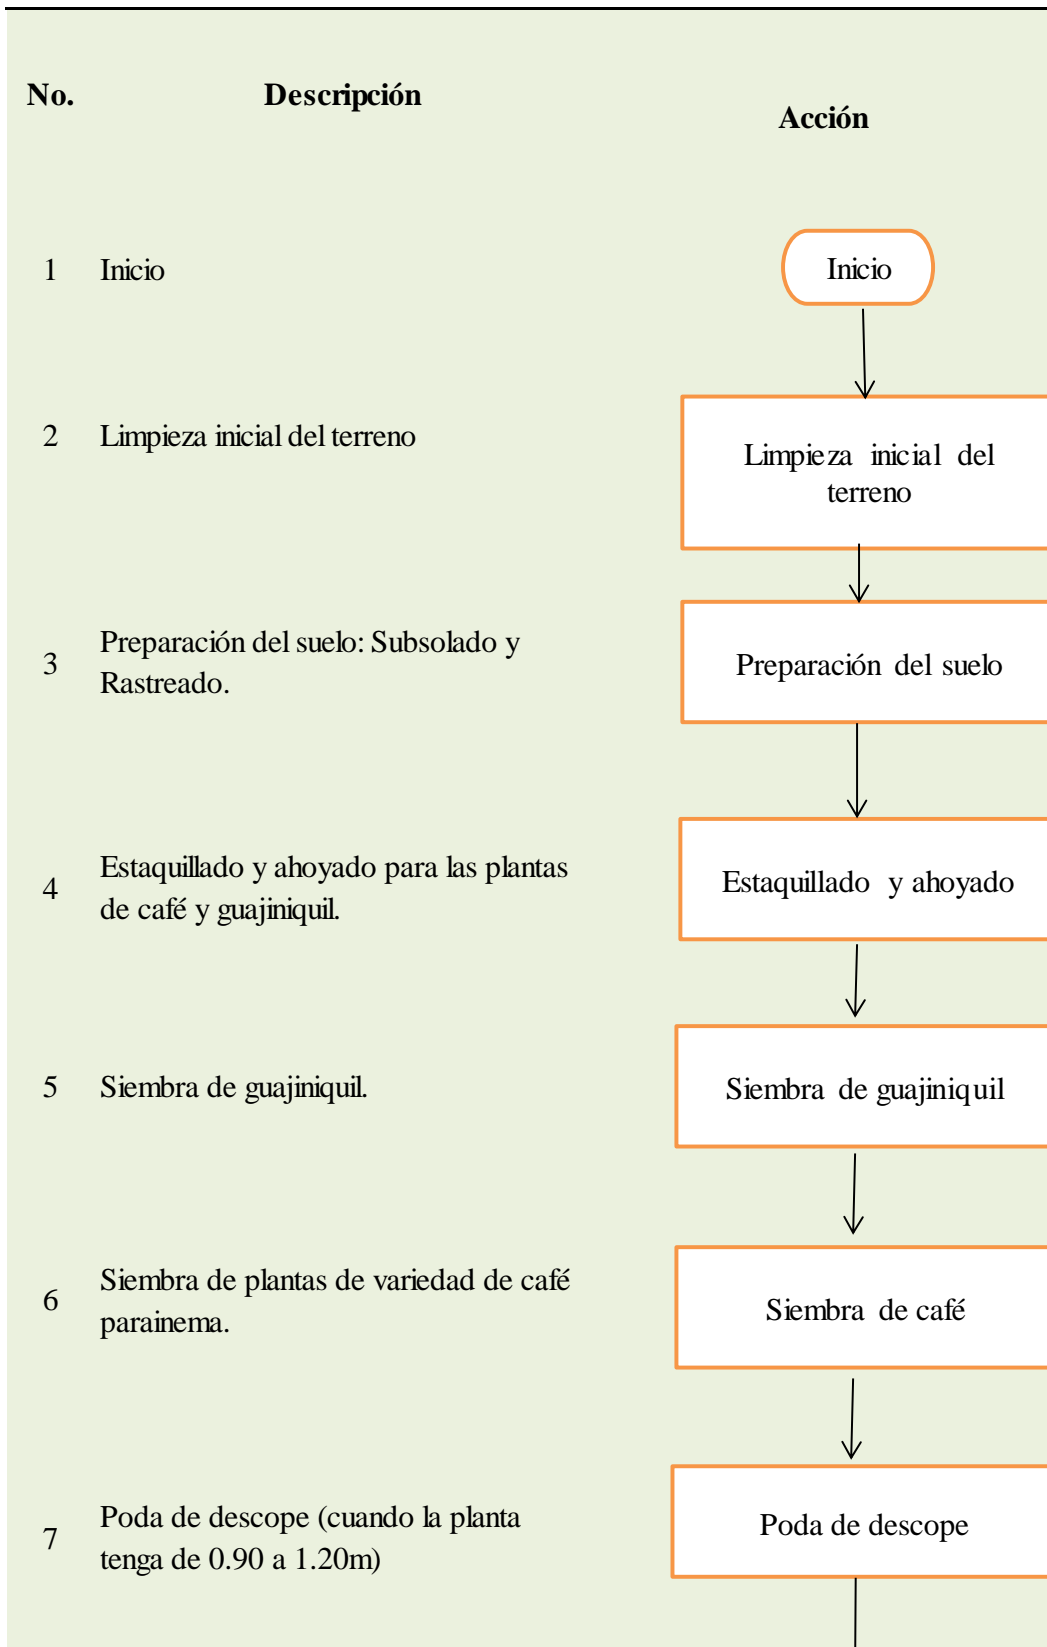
| No. | Descripción | Acción |
|---|---|---|
| 1 | Inicio | Inicio |
| 2 | Limpieza inicial del terreno | Limpieza inicial del terreno |
| 3 | Preparación del suelo: Subsolado y Rastreado. | Preparación del suelo |
| 4 | Estaquillado y ahoyado para las plantas de café y guajiniquil. | Estaquillado y ahoyado |
| 5 | Siembra de guajiniquil. | Siembra de guajiniquil |
| 6 | Siembra de plantas de variedad de café parainema. | Siembra de café |
| 7 | Poda de descope (cuando la planta tenga de 0.90 a 1.20m) | Poda de descope |